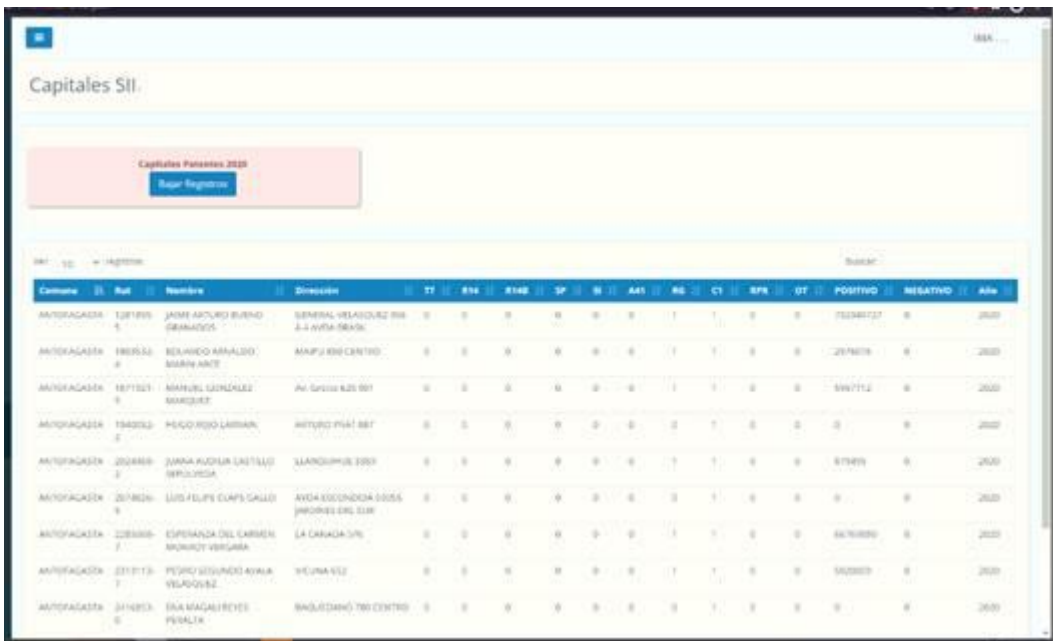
≡

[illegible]

Capitales SII

Capitales Patentes 2020

Bajar Registros

Ver 10 registros

Buscar

| Comuna | Rut | Nombre | Dirección | TT | R14 | R14B | SP | SI | A41 | RG | C1 | RPR | OT | POSITIVO | NEGATIVO | Año |
|---|---|---|---|---|---|---|---|---|---|---|---|---|---|---|---|---|
| ANTOFAGASTA | 1281895-5 | JAIME ARTURO BUENO GRANADOS | GENERAL VELASQUEZ 866 A-3 AVDA BRASIL | 0 | 0 | 0 | 0 | 0 | 0 | 1 | 1 | 0 | 0 | 702340727 | 0 | 2020 |
| ANTOFAGASTA | 1865532-4 | ROLANDO ARNALDO MARIN ARCE | MAIPU 890 CENTRO | 0 | 0 | 0 | 0 | 0 | 0 | 1 | 1 | 0 | 0 | 2076674 | 0 | 2020 |
| ANTOFAGASTA | 1871321-5 | MANUEL GONZALEZ MARQUEZ | Av. Grecia 620 901 | 0 | 0 | 0 | 0 | 0 | 0 | 1 | 1 | 0 | 0 | 5967712 | 0 | 2020 |
| ANTOFAGASTA | 1940052-2 | HUGO ROJO LARRAIN | ARTURO PRAT 887 | 0 | 0 | 0 | 0 | 0 | 0 | 0 | 1 | 0 | 0 | 0 | 0 | 2020 |
| ANTOFAGASTA | 2024869-2 | JUANA AUDILIA CASTILLO SEPULVEDA | LLANQUIHUE 3363 | 0 | 0 | 0 | 0 | 0 | 0 | 1 | 1 | 0 | 0 | 875455 | 0 | 2020 |
| ANTOFAGASTA | 2074826-5 | LUIS FELIPE CUMPS GALLO | AVDA ESCONDIDA 10055 JARDINES DEL SUR | 0 | 0 | 0 | 0 | 0 | 0 | 0 | 1 | 0 | 0 | 0 | 0 | 2020 |
| ANTOFAGASTA | 2283006-7 | ESPERANZA DEL CARMEN MORALES VERGARA | LA CANADA 576 | 0 | 0 | 0 | 0 | 0 | 0 | 1 | 1 | 0 | 0 | 66763880 | 0 | 2020 |
| ANTOFAGASTA | 2313113-7 | PEDRO SEGUNDO AVALA VELASQUEZ | VICUNA 652 | 0 | 0 | 0 | 0 | 0 | 0 | 1 | 1 | 0 | 0 | 5920003 | 0 | 2020 |
| ANTOFAGASTA | 2316853-0 | EVA MAGALI REYES PERALTA | BAQUEDANO 780 CENTRO | 0 | 0 | 0 | 0 | 0 | 0 | 0 | 1 | 0 | 0 | 0 | 0 | 2020 |